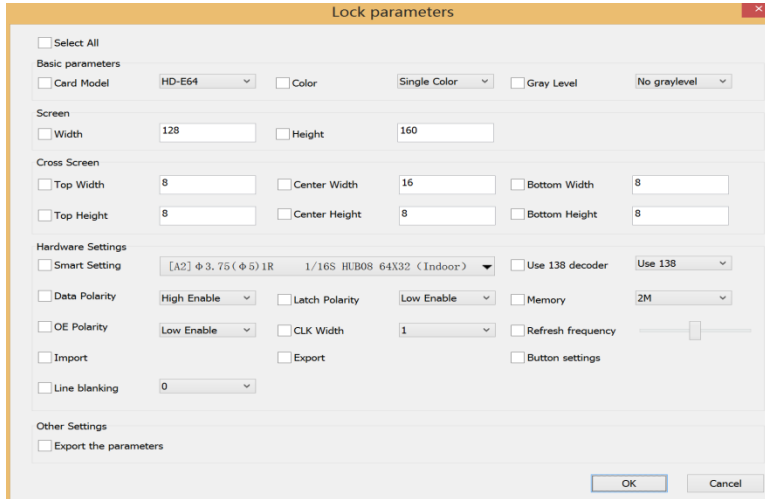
Lock parameters

Select All

Basic parameters

Card Model HD-E64 Color Single Color Gray Level No graylevel

Screen

Width 128 Height 160

Cross Screen

Top Width 8 Center Width 16 Bottom Width 8

Top Height 8 Center Height 8 Bottom Height 8

Hardware Settings

Smart Setting [A2] Φ3.75(Φ5)1R 1/16S HUB08 64X32 (Indoor) Use 138 decoder Use 138

Data Polarity High Enable Latch Polarity Low Enable Memory 2M

OE Polarity Low Enable CLK Width 1 Refresh frequency

Import Export Button settings

Line blanking 0

Other Settings

Export the parameters

OK Cancel